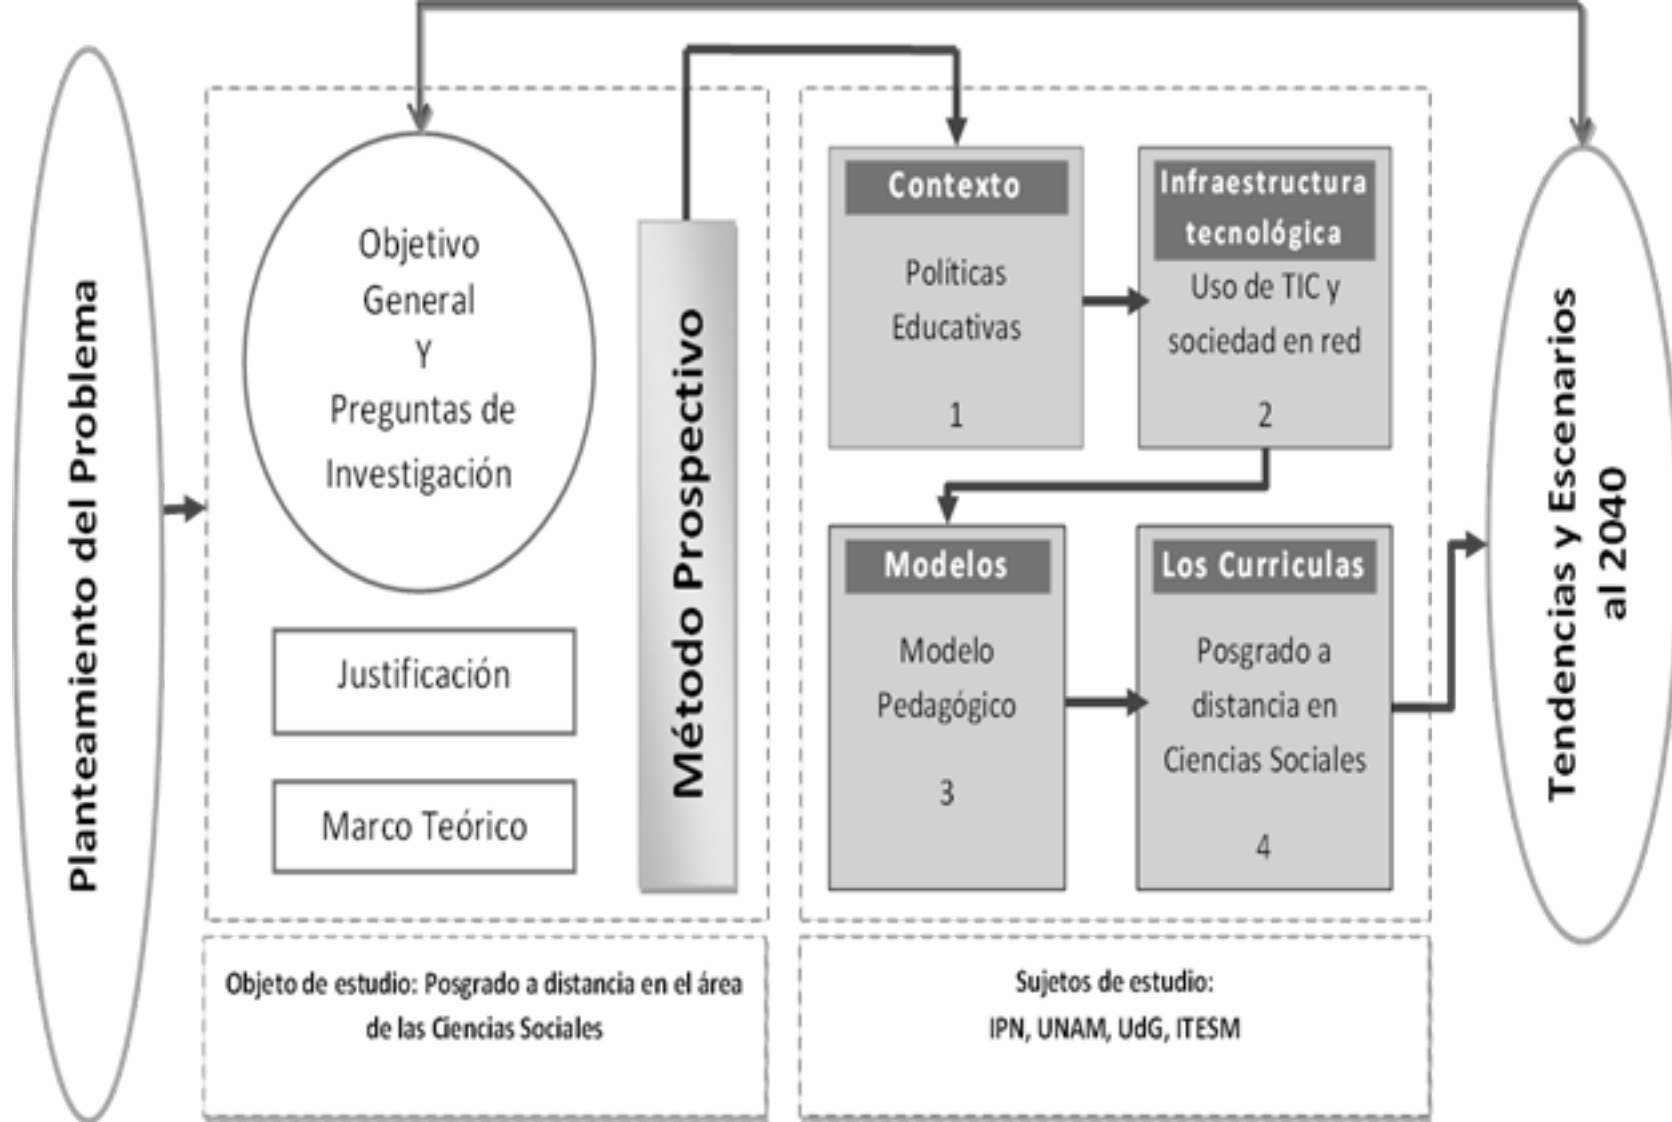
Planteamiento del Problema

Objetivo General Y Preguntas de Investigación

Justificación

Marco Teórico

Método Prospectivo

Contexto

Políticas Educativas

1

Infraestructura tecnológica

Uso de TIC y sociedad en red

2

Modelos

Modelo Pedagógico

3

Los Curriculas

Posgrado a distancia en Ciencias Sociales

4

Tendencias y Escenarios al 2040

Objeto de estudio: Posgrado a distancia en el área de las Ciencias Sociales

Sujetos de estudio: IPN, UNAM, UdG, ITESM